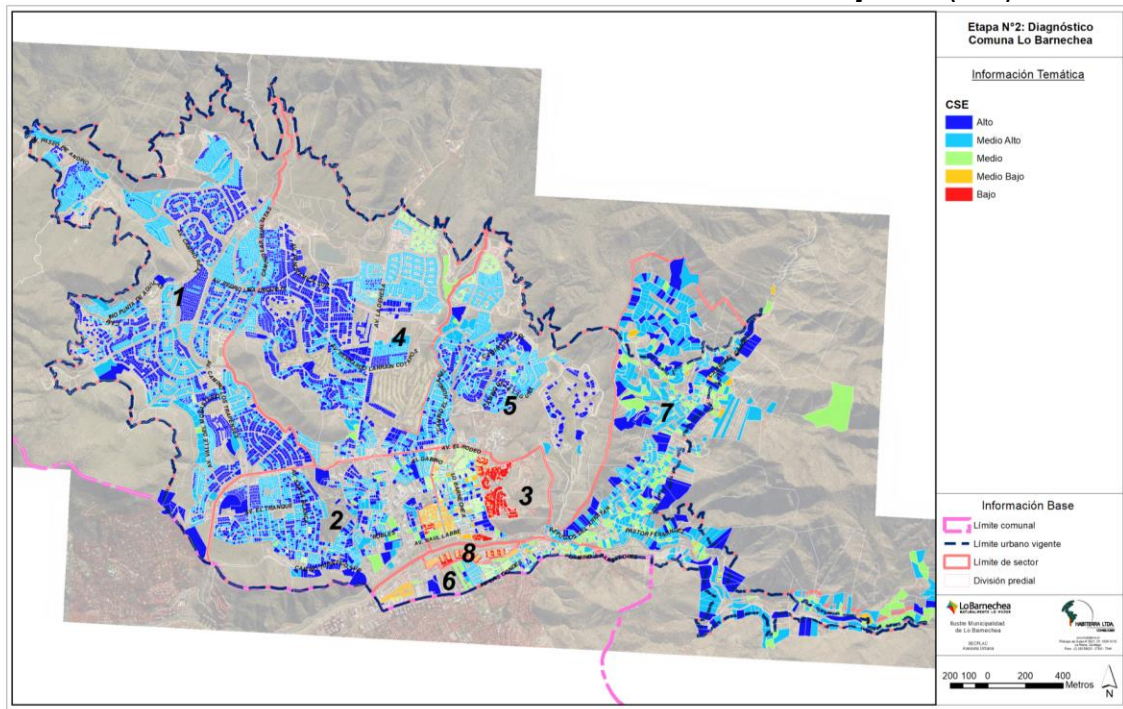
Etapa N°2: Diagnóstico
Comuna Lo Barnechea

Información Temática

CSE
Alto
Medio Alto
Medio
Medio Bajo
Bajo

1
2
3
4
5
6
7
8

AV. EL ROSEDAL
AV. RAUL LABBE
AV. EL TRANQUE
PASTOR FERNANDEZ

Información Base
Límite comunal
Límite urbano vigente
Límite de sector
División predial

LoBarnechea
Ilustre Municipalidad de Lo Barnechea
SECPLAC
Asesoría Urbana

HABITERRA LTDA.

200 100 0 200 400
Metros
N